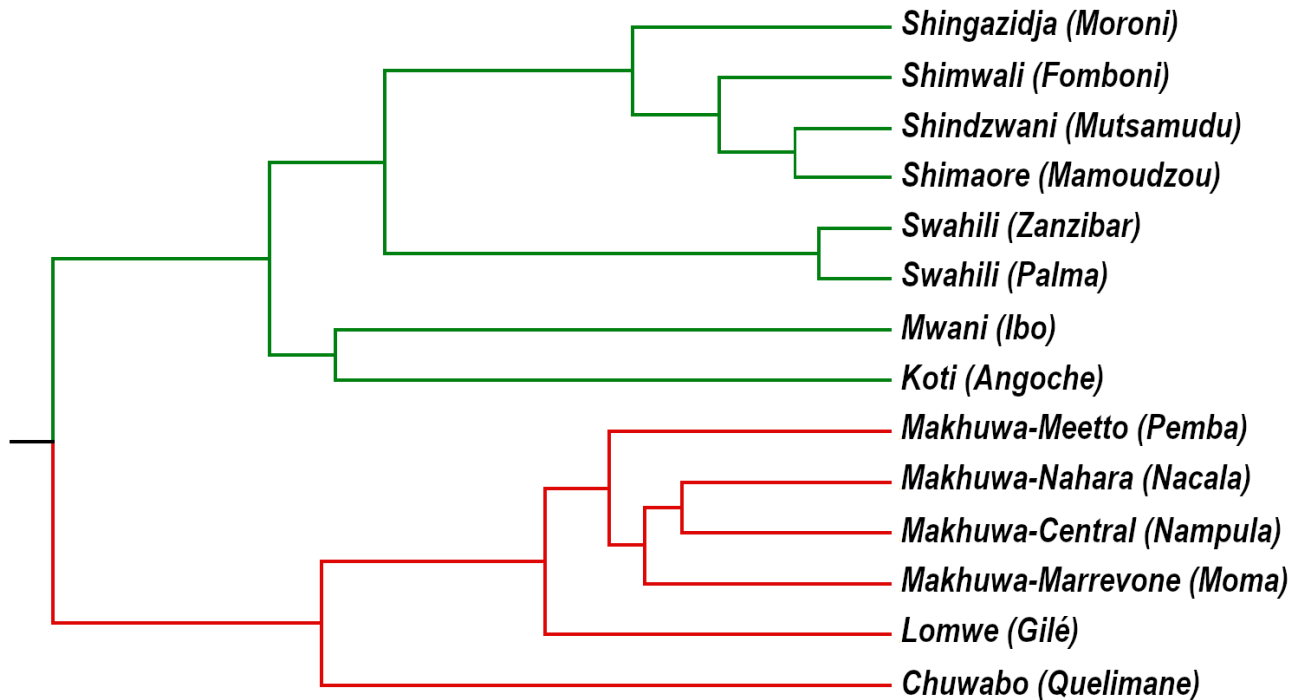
Shingazidja (Moroni)
Shimwali (Fomboni)
Shindzwani (Mutsamudu)
Shimaore (Mamoudzou)
Swahili (Zanzibar)
Swahili (Palma)
Mwani (Ibo)
Koti (Angoche)
Makhuwa-Meetto (Pemba)
Makhuwa-Nahara (Nacala)
Makhuwa-Central (Nampula)
Makhuwa-Marrevone (Moma)
Lomwe (Gilé)
Chuwabo (Quelimane)